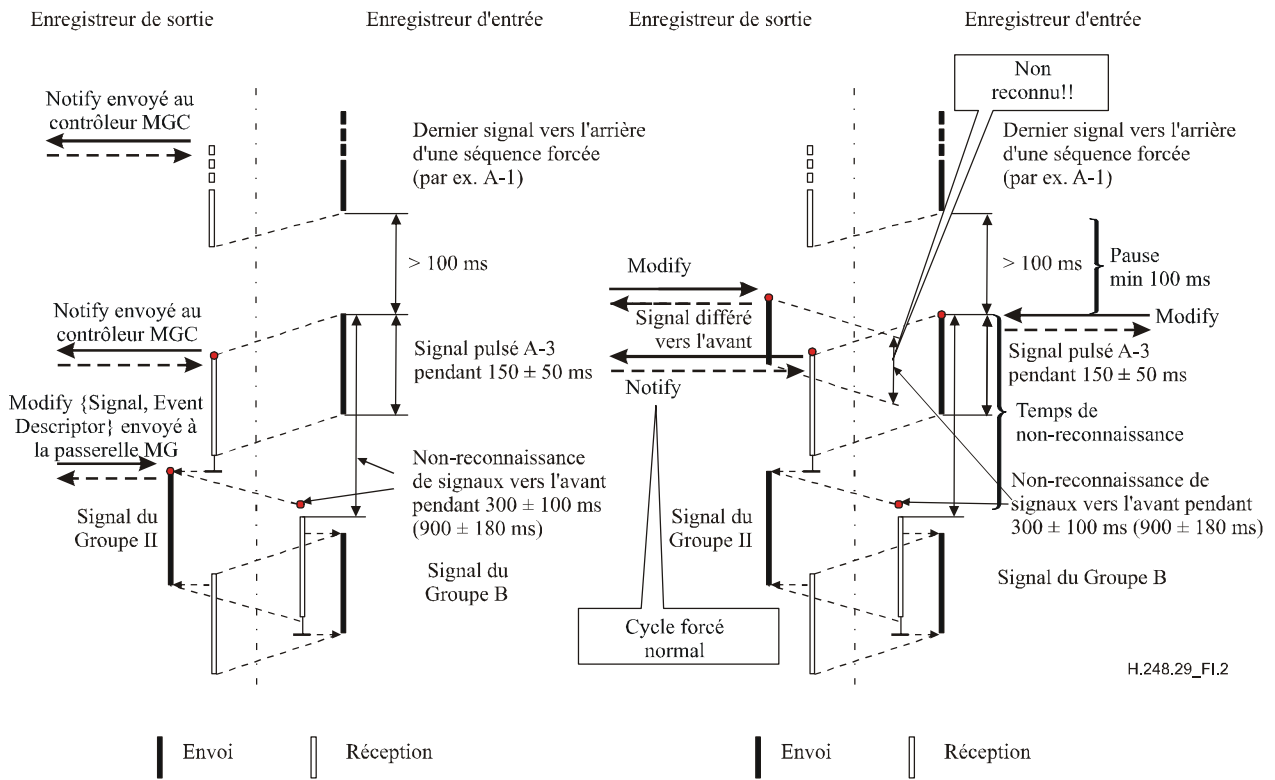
Enregistreur de sortie

Enregistreur d'entrée

Notify envoyé au contrôleur MGC

Dernier signal vers l'arrière d'une séquence forcée (par ex. A-1)

> 100 ms

Notify envoyé au contrôleur MGC

Signal pulsé A-3 pendant 150 ± 50 ms

Modify {Signal, Event Descriptor} envoyé à la passerelle MG

Non-reconnaissance de signaux vers l'avant pendant 300 ± 100 ms (900 ± 180 ms)

Signal du Groupe II

Signal du Groupe B

Enregistreur de sortie

Enregistreur d'entrée

Non reconnu!!

Dernier signal vers l'arrière d'une séquence forcée (par ex. A-1)

> 100 ms

Pause min 100 ms

Modify

Modify

Signal différé vers l'avant

Notify

Signal pulsé A-3 pendant 150 ± 50 ms

Temps de non-reconnaissance

Non-reconnaissance de signaux vers l'avant pendant 300 ± 100 ms (900 ± 180 ms)

Signal du Groupe II

Signal du Groupe B

Cycle forcé normal

H.248.29_FI.2

Envoi

Réception

Envoi

Réception